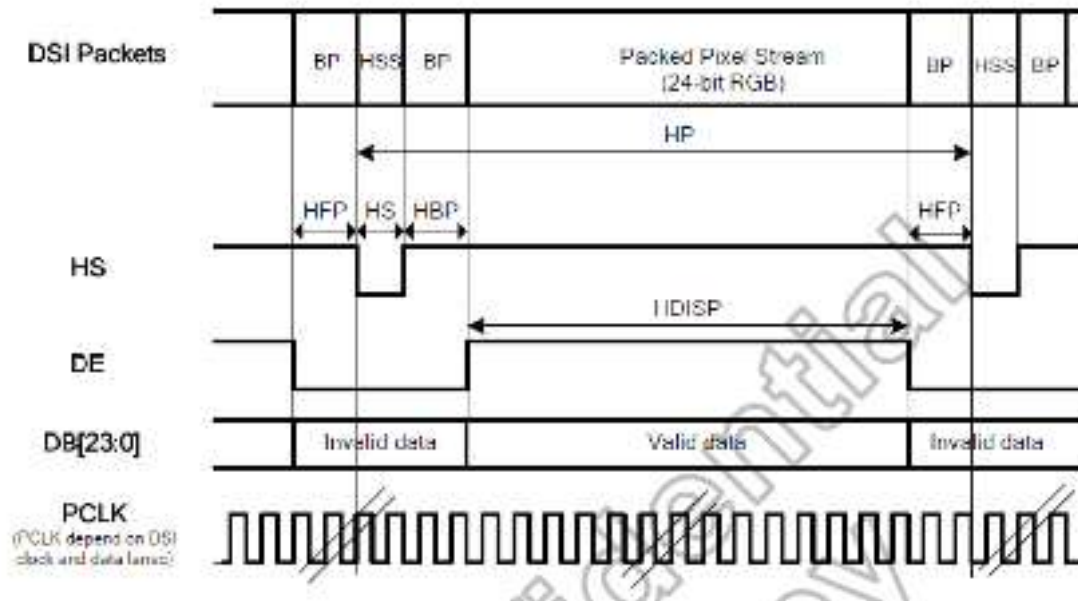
DSI Packets

BP HSS BP Packed Pixel Stream (24-bit RGB) BP HSS BP

HP

HFP HS HBP HFP

HS

HDISP

DE

DB[23:0] Invalid data Valid data Invalid data

PCLK
(PCLK depend on DSI clock and data lanes)

Confidential